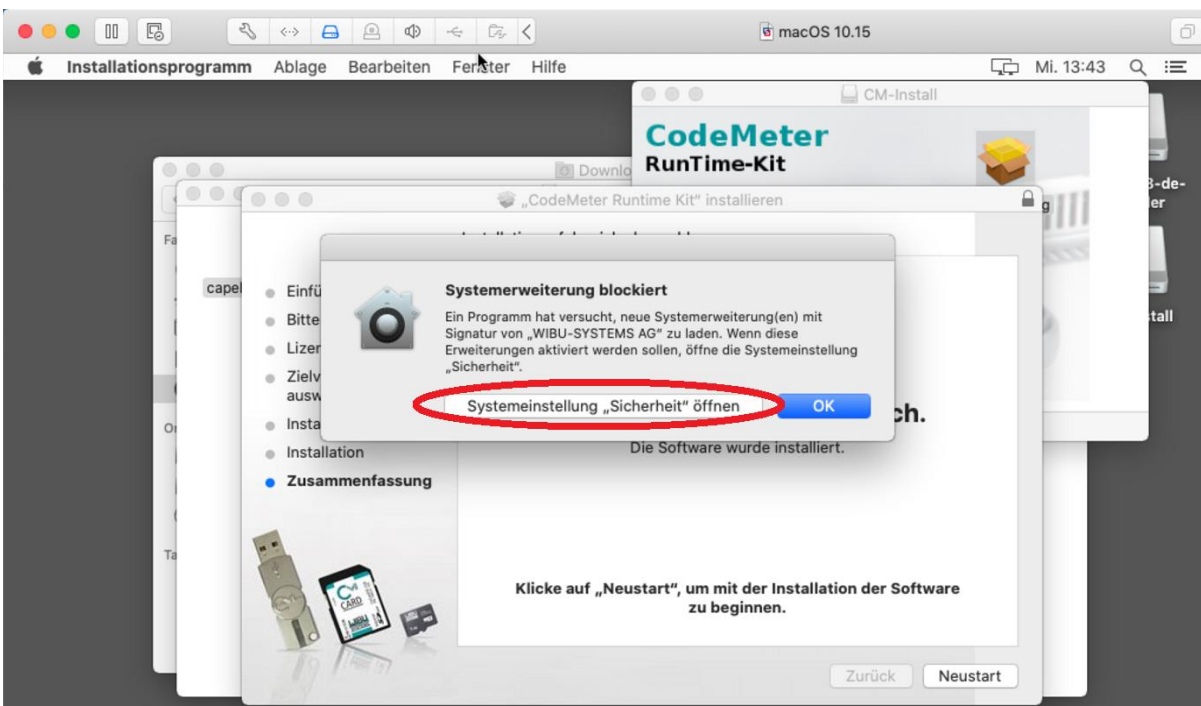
macOS 10.15

Installationsprogramm Ablage Bearbeiten Fenster Hilfe

Mi. 13:43

CM-Install

CodeMeter
RunTime-Kit

Downlo

„CodeMeter Runtime Kit" installieren

Fa

capel

Einfü
Bitte
Lizer
Zielv ausw
Insta
Installation
Zusammenfassung

Or

Ta

Systemerweiterung blockiert

Ein Programm hat versucht, neue Systemerweiterung(en) mit Signatur von „WIBU-SYSTEMS AG" zu laden. Wenn diese Erweiterungen aktiviert werden sollen, öffne die Systemeinstellung „Sicherheit".

Systemeinstellung „Sicherheit" öffnen

OK

ch.

Die Software wurde installiert.

Klicke auf „Neustart", um mit der Installation der Software zu beginnen.

Zurück

Neustart

3-de-
er

tall